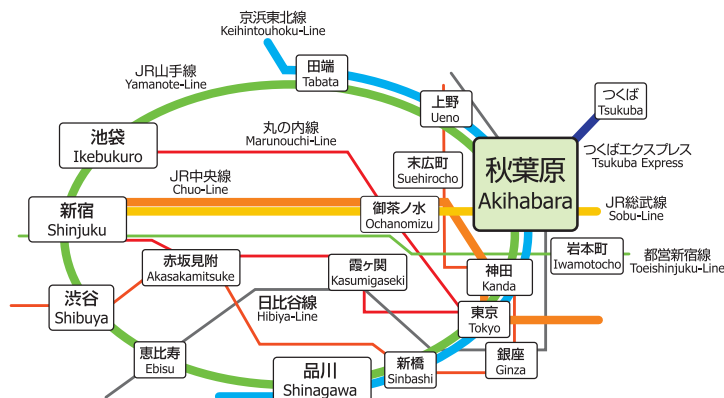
京浜東北線
Keihintouhoku-Line

田端
Tabata

JR山手線
Yamanote-Line

上野
Ueno

つくば
Tsukuba

池袋
Ikebukuro

丸の内線
Marunouchi-Line

つくばエクスプレス
Tsukuba Express

末広町
Suehirocho

秋葉原
Akihabara

JR中央線
Chuo-Line

新宿
Shinjuku

御茶ノ水
Ochanomizu

JR総武線
Sobu-Line

岩本町
Iwamotocho

都営新宿線
Toeishinjuku-Line

赤坂見附
Akasakamitsuke

霞ケ関
Kasumigaseki

神田
Kanda

渋谷
Shibuya

日比谷線
Hibiya-Line

東京
Tokyo

恵比寿
Ebisu

新橋
Sinbashi

銀座
Ginza

品川
Shinagawa